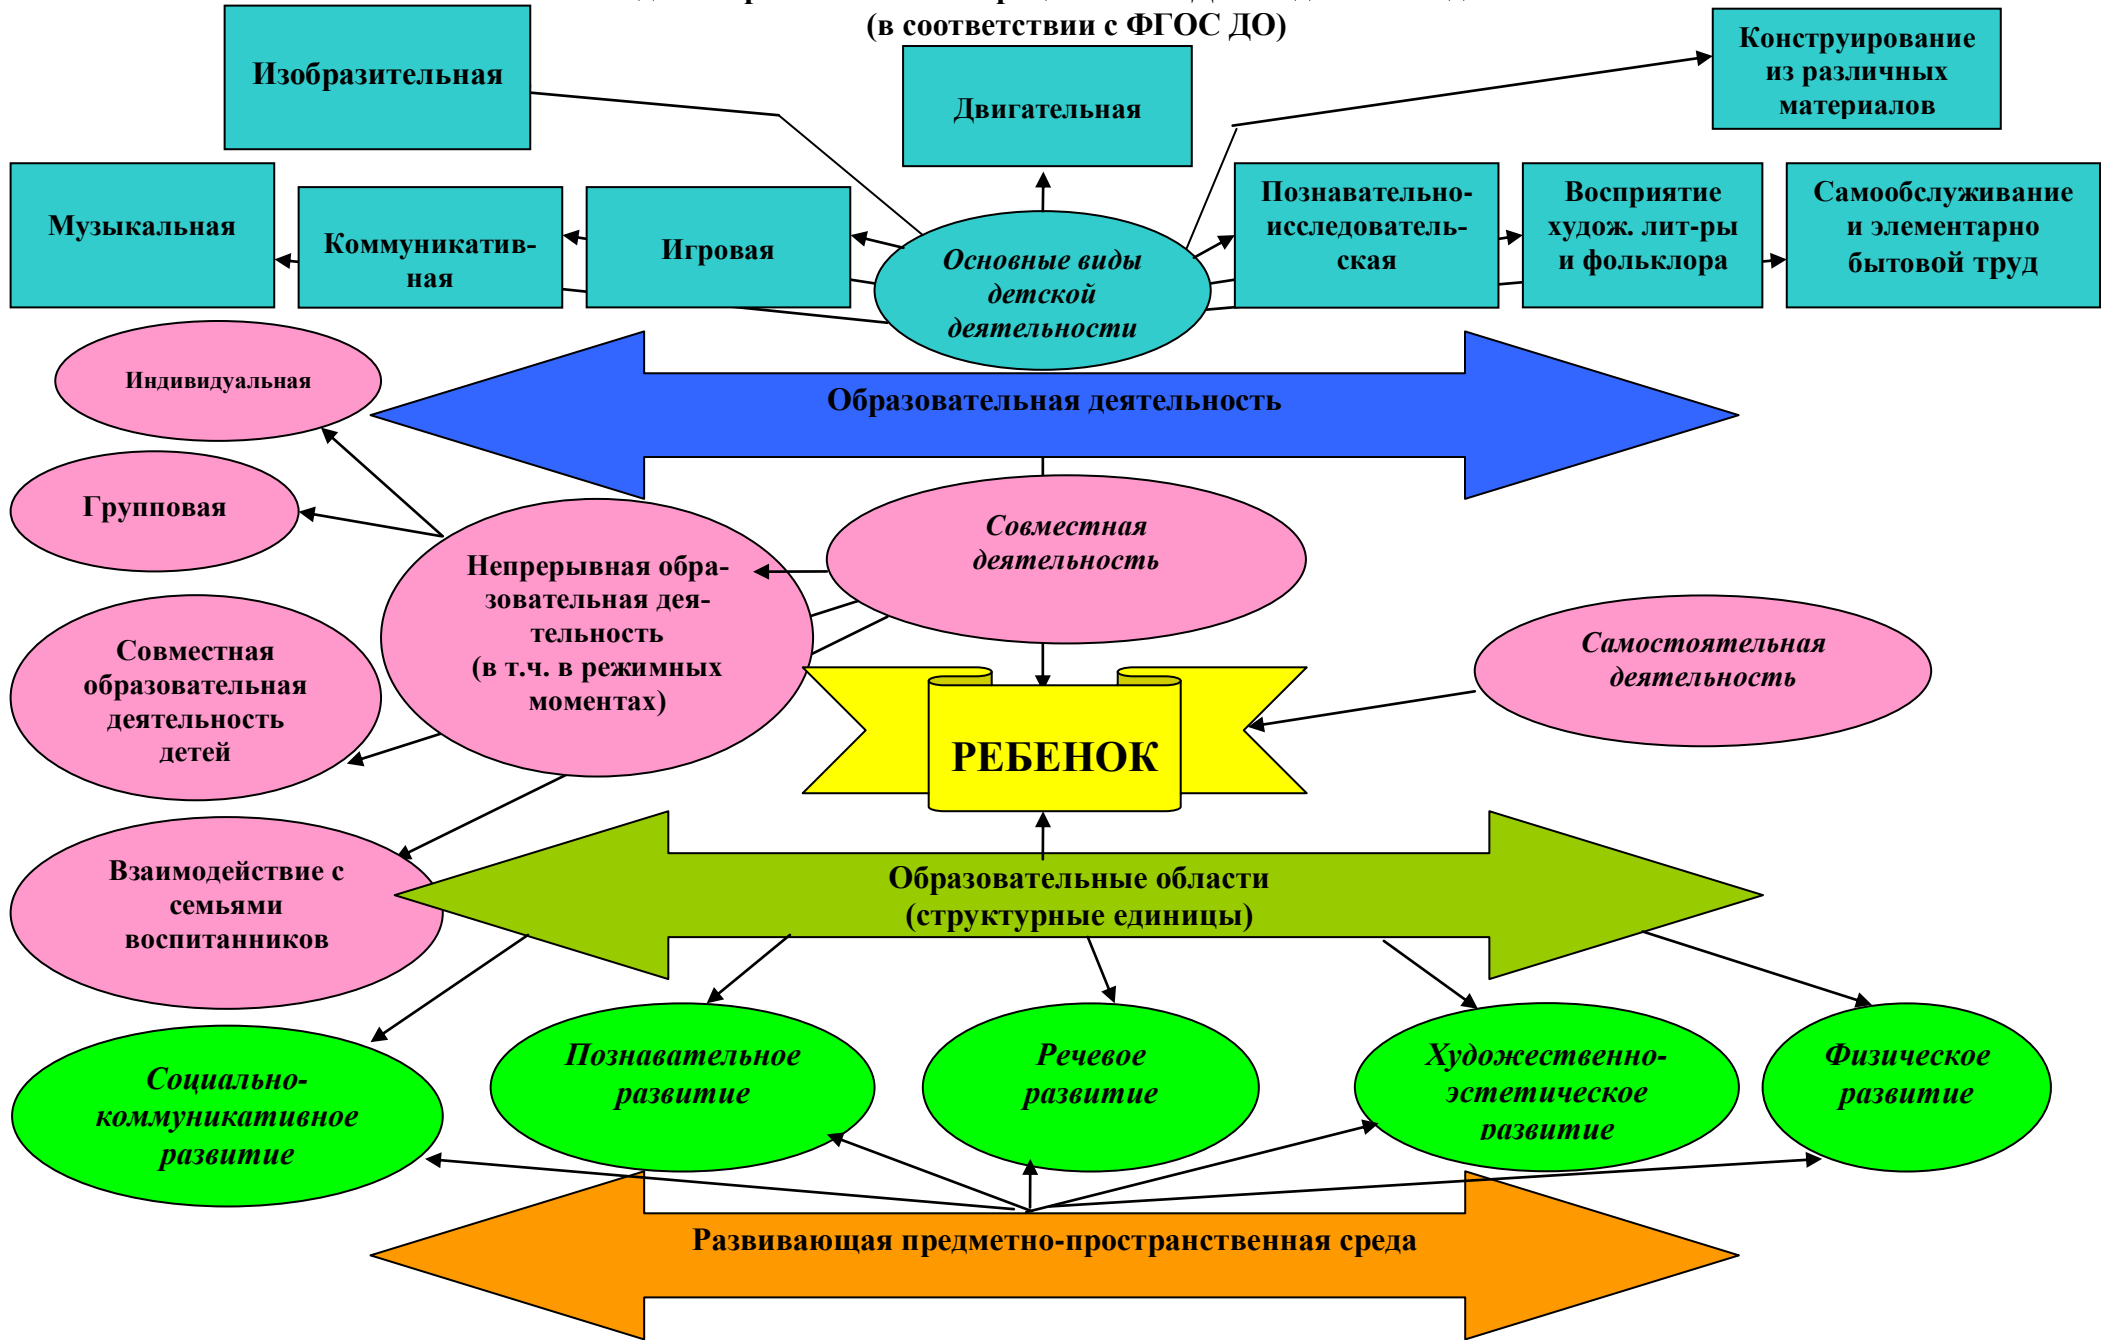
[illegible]
(в соответствии с ФГОС ДО)

Изобразительная

Двигательная

Конструирование из различных материалов

Музыкальная

Коммуникативная

Игровая

Основные виды детской деятельности

Познавательно-исследовательская

Восприятие худож. лит-ры и фольклора

Самообслуживание и элементарно бытовой труд

Индивидуальная

Образовательная деятельность

Групповая

Непрерывная образовательная деятельность (в т.ч. в режимных моментах)

Совместная деятельность

Совместная образовательная деятельность детей

Самостоятельная деятельность

РЕБЕНОК

Взаимодействие с семьями воспитанников

Образовательные области (структурные единицы)

Социально-коммуникативное развитие

Познавательное развитие

Речевое развитие

Художественно-эстетическое развитие

Физическое развитие

Развивающая предметно-пространственная среда